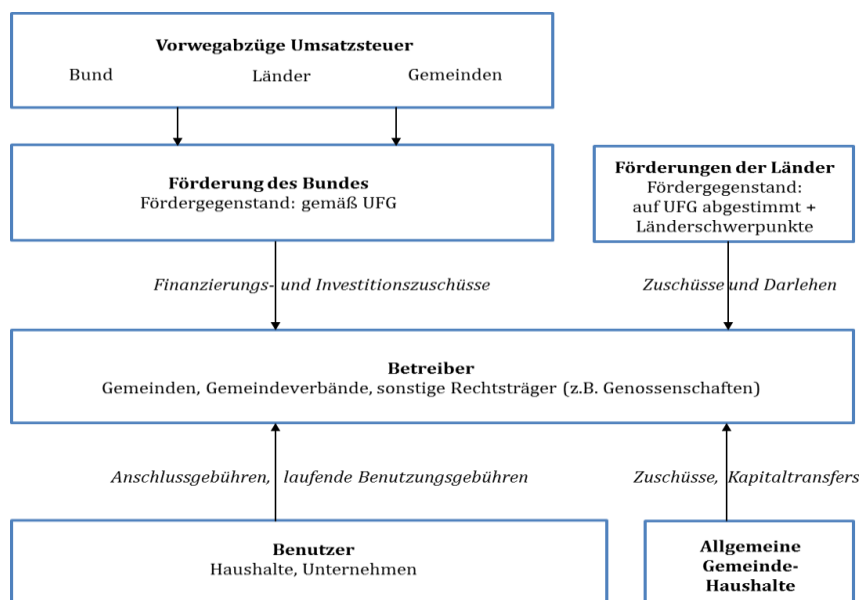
**Vorwegabzüge Umsatzsteuer**
Bund Länder Gemeinden

**Förderung des Bundes**
Fördergegenstand: gemäß UFG

**Förderungen der Länder**
Fördergegenstand:
auf UFG abgestimmt +
Länderschwerpunkte

*Finanzierungs- und Investitionszuschüsse*

*Zuschüsse und Darlehen*

**Betreiber**
Gemeinden, Gemeindeverbände, sonstige Rechtsträger (z.B. Genossenschaften)

*Anschlussgebühren, laufende Benutzungsgebühren*

*Zuschüsse, Kapitaltransfers*

**Benutzer**
Haushalte, Unternehmen

**Allgemeine Gemeinde-Haushalte**